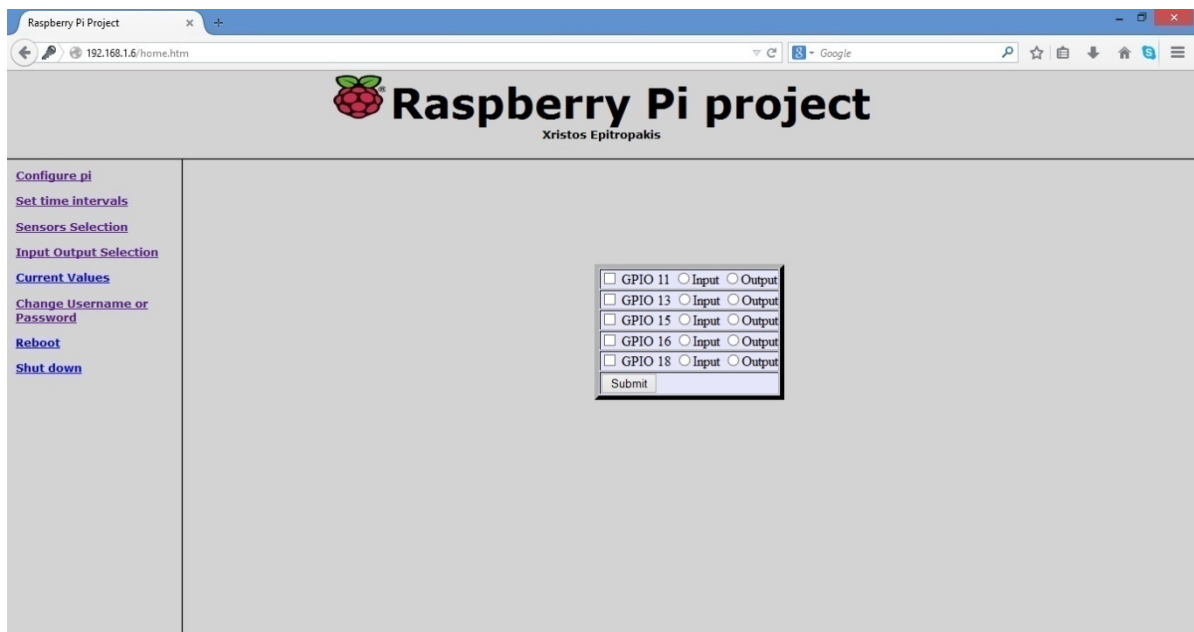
Raspberry Pi Project

192.168.1.6/home.htm

Google

Raspberry Pi project
Xristos Epitropakis

Configure pi

Set time intervals

Sensors Selection

Input Output Selection

Current Values

Change Username or Password

Reboot

Shut down

GPIO 11 Input Output
GPIO 13 Input Output
GPIO 15 Input Output
GPIO 16 Input Output
GPIO 18 Input Output
Submit